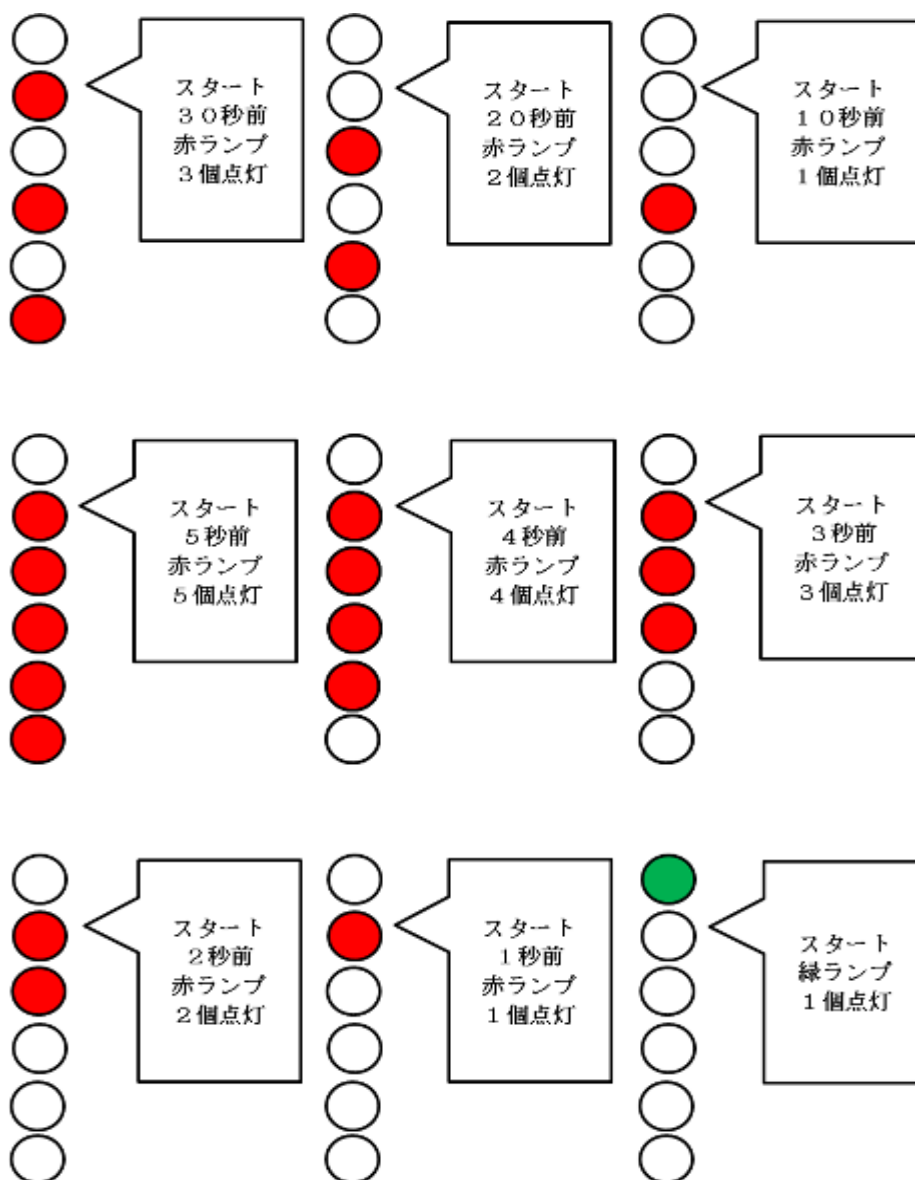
スタート
３０秒前
赤ランプ
３個点灯

スタート
２０秒前
赤ランプ
２個点灯

スタート
１０秒前
赤ランプ
１個点灯

スタート
５秒前
赤ランプ
５個点灯

スタート
４秒前
赤ランプ
４個点灯

スタート
３秒前
赤ランプ
３個点灯

スタート
２秒前
赤ランプ
２個点灯

スタート
１秒前
赤ランプ
１個点灯

スタート
緑ランプ
１個点灯